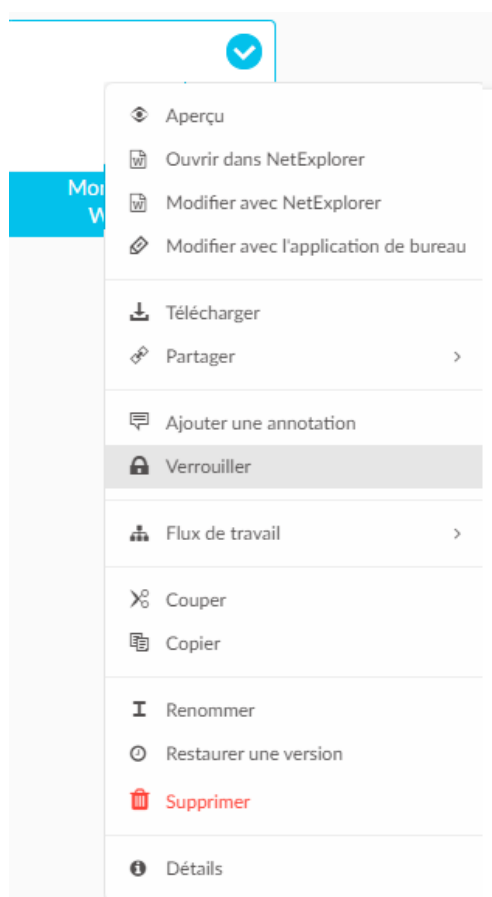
Mo
W

Aperçu
Ouvrir dans NetExplorer
Modifier avec NetExplorer
Modifier avec l'application de bureau

Télécharger
Partager >

Ajouter une annotation
Verrouiller

Flux de travail >

Couper
Copier

Renommer
Restaurer une version
Supprimer

Détails